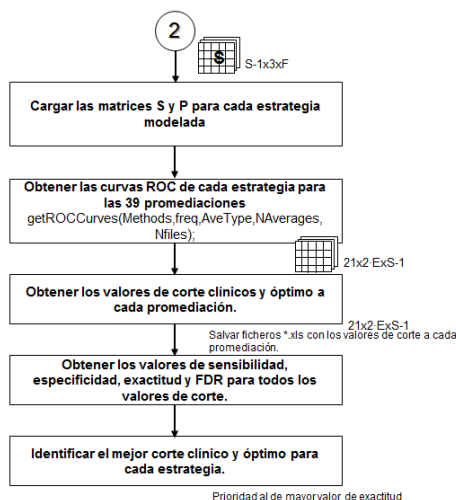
2

S

S-1x3xF

Cargar las matrices S y P para cada estrategia modelada

Obtener las curvas ROC de cada estrategia para las 39 promediaciones
getROCCurves(Methods,freq,AveType,NAverages, Nfiles);

21x2·ExS-1

Obtener los valores de corte clínicos y óptimo a cada promediación.

21x2·ExS-1

Salvar ficheros *.xls con los valores de corte a cada promediación.

Obtener los valores de sensibilidad, especificidad, exactitud y FDR para todos los valores de corte.

Identificar el mejor corte clínico y óptimo para cada estrategia.

Prioridad al de mayor valor de exactitud